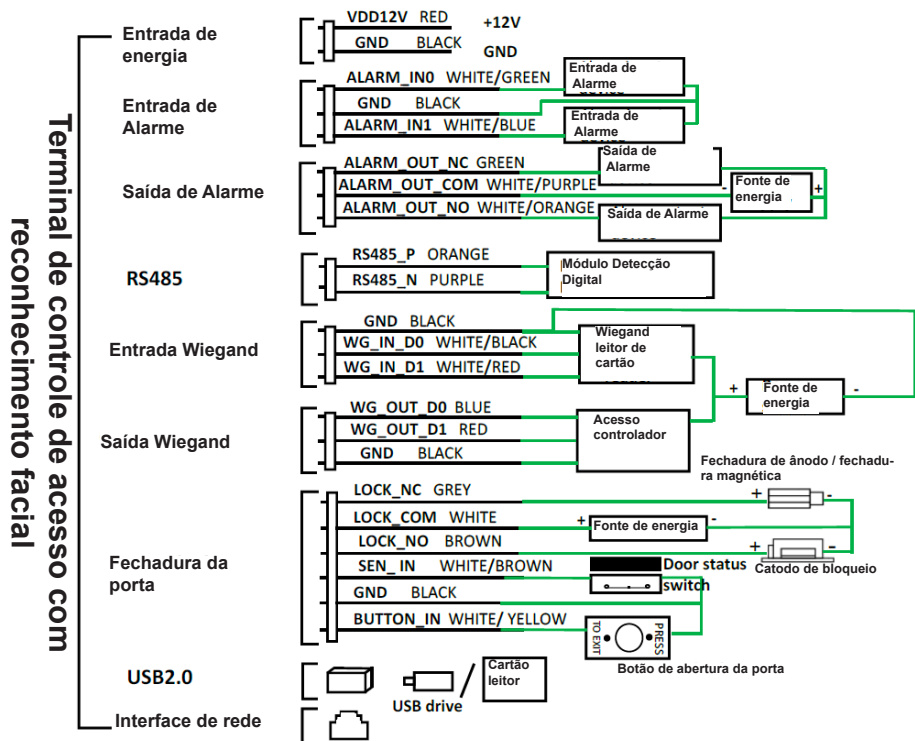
Terminal de controle de acesso com reconhecimento facial

Entrada de energia
VDD12V RED +12V
GND BLACK GND

Entrada de Alarme
ALARM_IN0 WHITE/GREEN
GND BLACK
ALARM_IN1 WHITE/BLUE
Entrada de Alarme
Entrada de Alarme

Saída de Alarme
ALARM_OUT_NC GREEN
ALARM_OUT_COM WHITE/PURPLE
ALARM_OUT_NO WHITE/ORANGE
Saída de Alarme
Fonte de energia
- +
Saída de Alarme

RS485
RS485_P ORANGE
RS485_N PURPLE
Módulo Detecção Digital

Entrada Wiegand
GND BLACK
WG_IN_D0 WHITE/BLACK
WG_IN_D1 WHITE/RED
Wiegand leitor de cartão
+ Fonte de energia -

Saída Wiegand
WG_OUT_D0 BLUE
WG_OUT_D1 RED
GND BLACK
Acesso controlador

Fechadura de ânodo / fechadura magnética

Fechadura da porta
LOCK_NC GREY
LOCK_COM WHITE
LOCK_NO BROWN
SEN_IN WHITE/BROWN
GND BLACK
BUTTON_IN WHITE/ YELLOW
+ -
+ Fonte de energia -
+ -
Catodo de bloqueio
Door status switch
TO EXIT PRESS
Botão de abertura da porta

USB2.0
USB drive
Cartão leitor

Interface de rede